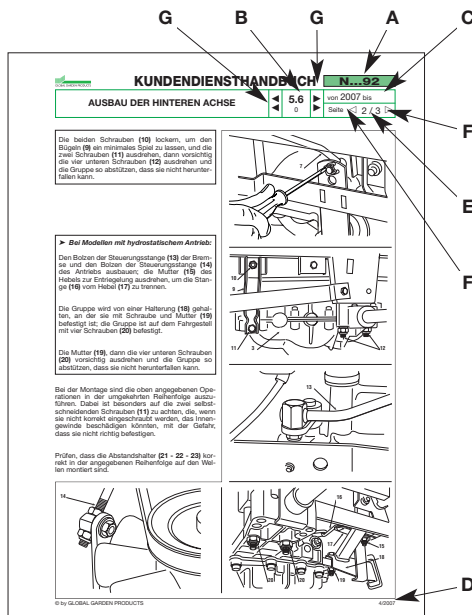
G B G A C

GLOBAL GARDEN PRODUCTS

KUNDENDIENSTHANDBUCH N...92

AUSBAU DER HINTEREN ACHSE

5.6
0

von 2007 bis

Seite 2 / 3

F

E

F

Die beiden Schrauben (10) lockern, um den Bügeln (9) ein minimales Spiel zu lassen, und die zwei Schrauben (11) ausdrehen, dann vorsichtig die vier unteren Schrauben (12) ausdrehen und die Gruppe so abstützen, dass sie nicht herunterfallen kann.

➤ Bei Modellen mit hydrostatischem Antrieb:

Den Bolzen der Steuerungsstange (13) der Bremse und den Bolzen der Steuerungsstange (14) des Antriebs ausbauen; die Mutter (15) des Hebels zur Entriegelung ausdrehen, um die Stange (16) vom Hebel (17) zu trennen.

Die Gruppe wird von einer Halterung (18) gehalten, an der sie mit Schraube und Mutter (19) befestigt ist; die Gruppe ist auf dem Fahrgestell mit vier Schrauben (20) befestigt.

Die Mutter (19), dann die vier unteren Schrauben (20) vorsichtig ausdrehen und die Gruppe so abstützen, dass sie nicht herunterfallen kann.

Bei der Montage sind die oben angegebenen Operationen in der umgekehrten Reihenfolge auszuführen. Dabei ist besonders auf die zwei selbstschneidenden Schrauben (11) zu achten, die, wenn sie nicht korrekt eingeschraubt werden, das Innengewinde beschädigen könnten, mit der Gefahr, dass sie nicht richtig befestigen.

Prüfen, dass die Abstandshalter (21 - 22 - 23) korrekt in der angegebenen Reihenfolge auf den Wellen montiert sind.

7

10
9

11
12

13

14

15
16
17
18
19
20
21
22
23

D

© by GLOBAL GARDEN PRODUCTS

4/2007